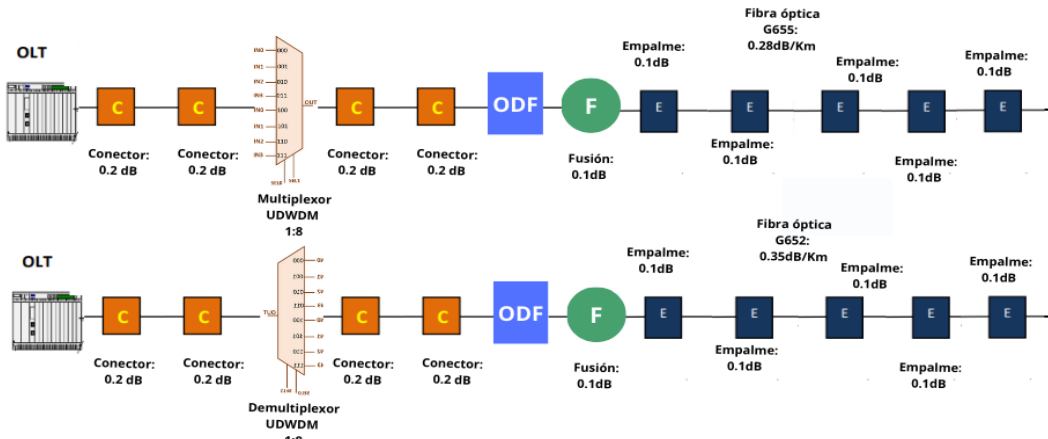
OLT

C

C

Conector:
0.2 dB

Conector:
0.2 dB

IN0 IN1 IN2 IN3 IN0 IN1 IN2 IN3

000 001 010 011 100 101 110 111

OUT

Multiplexor
UDWDM
1:8

C

C

Conector:
0.2 dB

Conector:
0.2 dB

ODF

F

Fusión:
0.1dB

Empalme:
0.1dB

E

E

Empalme:
0.1dB

Fibra óptica
G655:
0.28dB/Km

E

Empalme:
0.1dB

E

Empalme:
0.1dB

E

Empalme:
0.1dB

OLT

C

C

Conector:
0.2 dB

Conector:
0.2 dB

Demultiplexor
UDWDM
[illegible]

C

C

Conector:
0.2 dB

Conector:
0.2 dB

ODF

F

Fusión:
0.1dB

Empalme:
0.1dB

E

E

Empalme:
0.1dB

Fibra óptica
G652:
0.35dB/Km

E

Empalme:
0.1dB

E

Empalme:
0.1dB

E

Empalme:
0.1dB